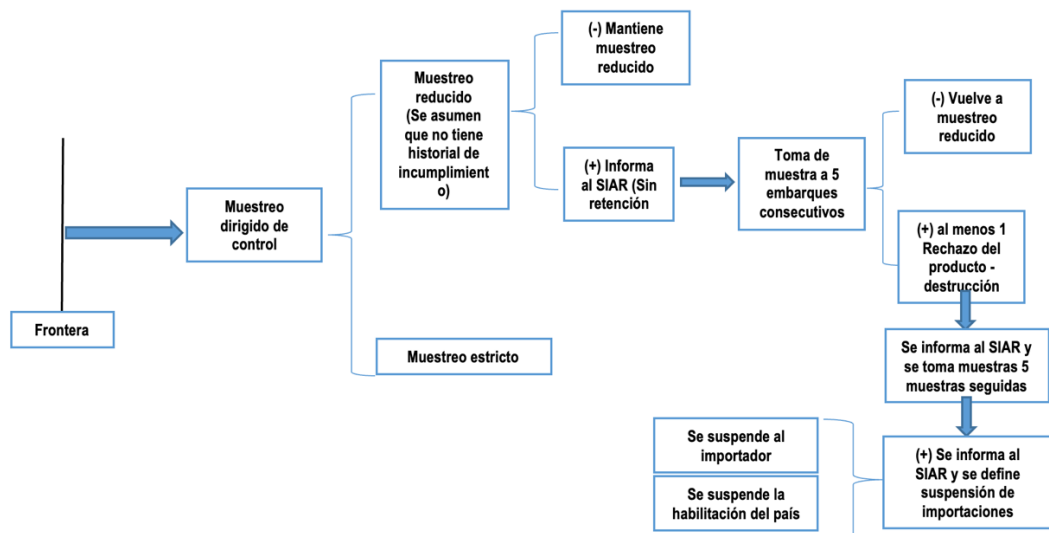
Frontera

Muestreo dirigido de control

Muestreo reducido (Se asumen que no tiene historial de incumplimiento)

Muestreo estricto

(-) Mantiene muestreo reducido

(+) Informa al SIAR (Sin retención)

Toma de muestra a 5 embarques consecutivos

(-) Vuelve a muestreo reducido

(+) al menos 1 Rechazo del producto - destrucción

Se informa al SIAR y se toma muestras 5 muestras seguidas

(+) Se informa al SIAR y se define suspensión de importaciones

Se suspende al importador

Se suspende la habilitación del país